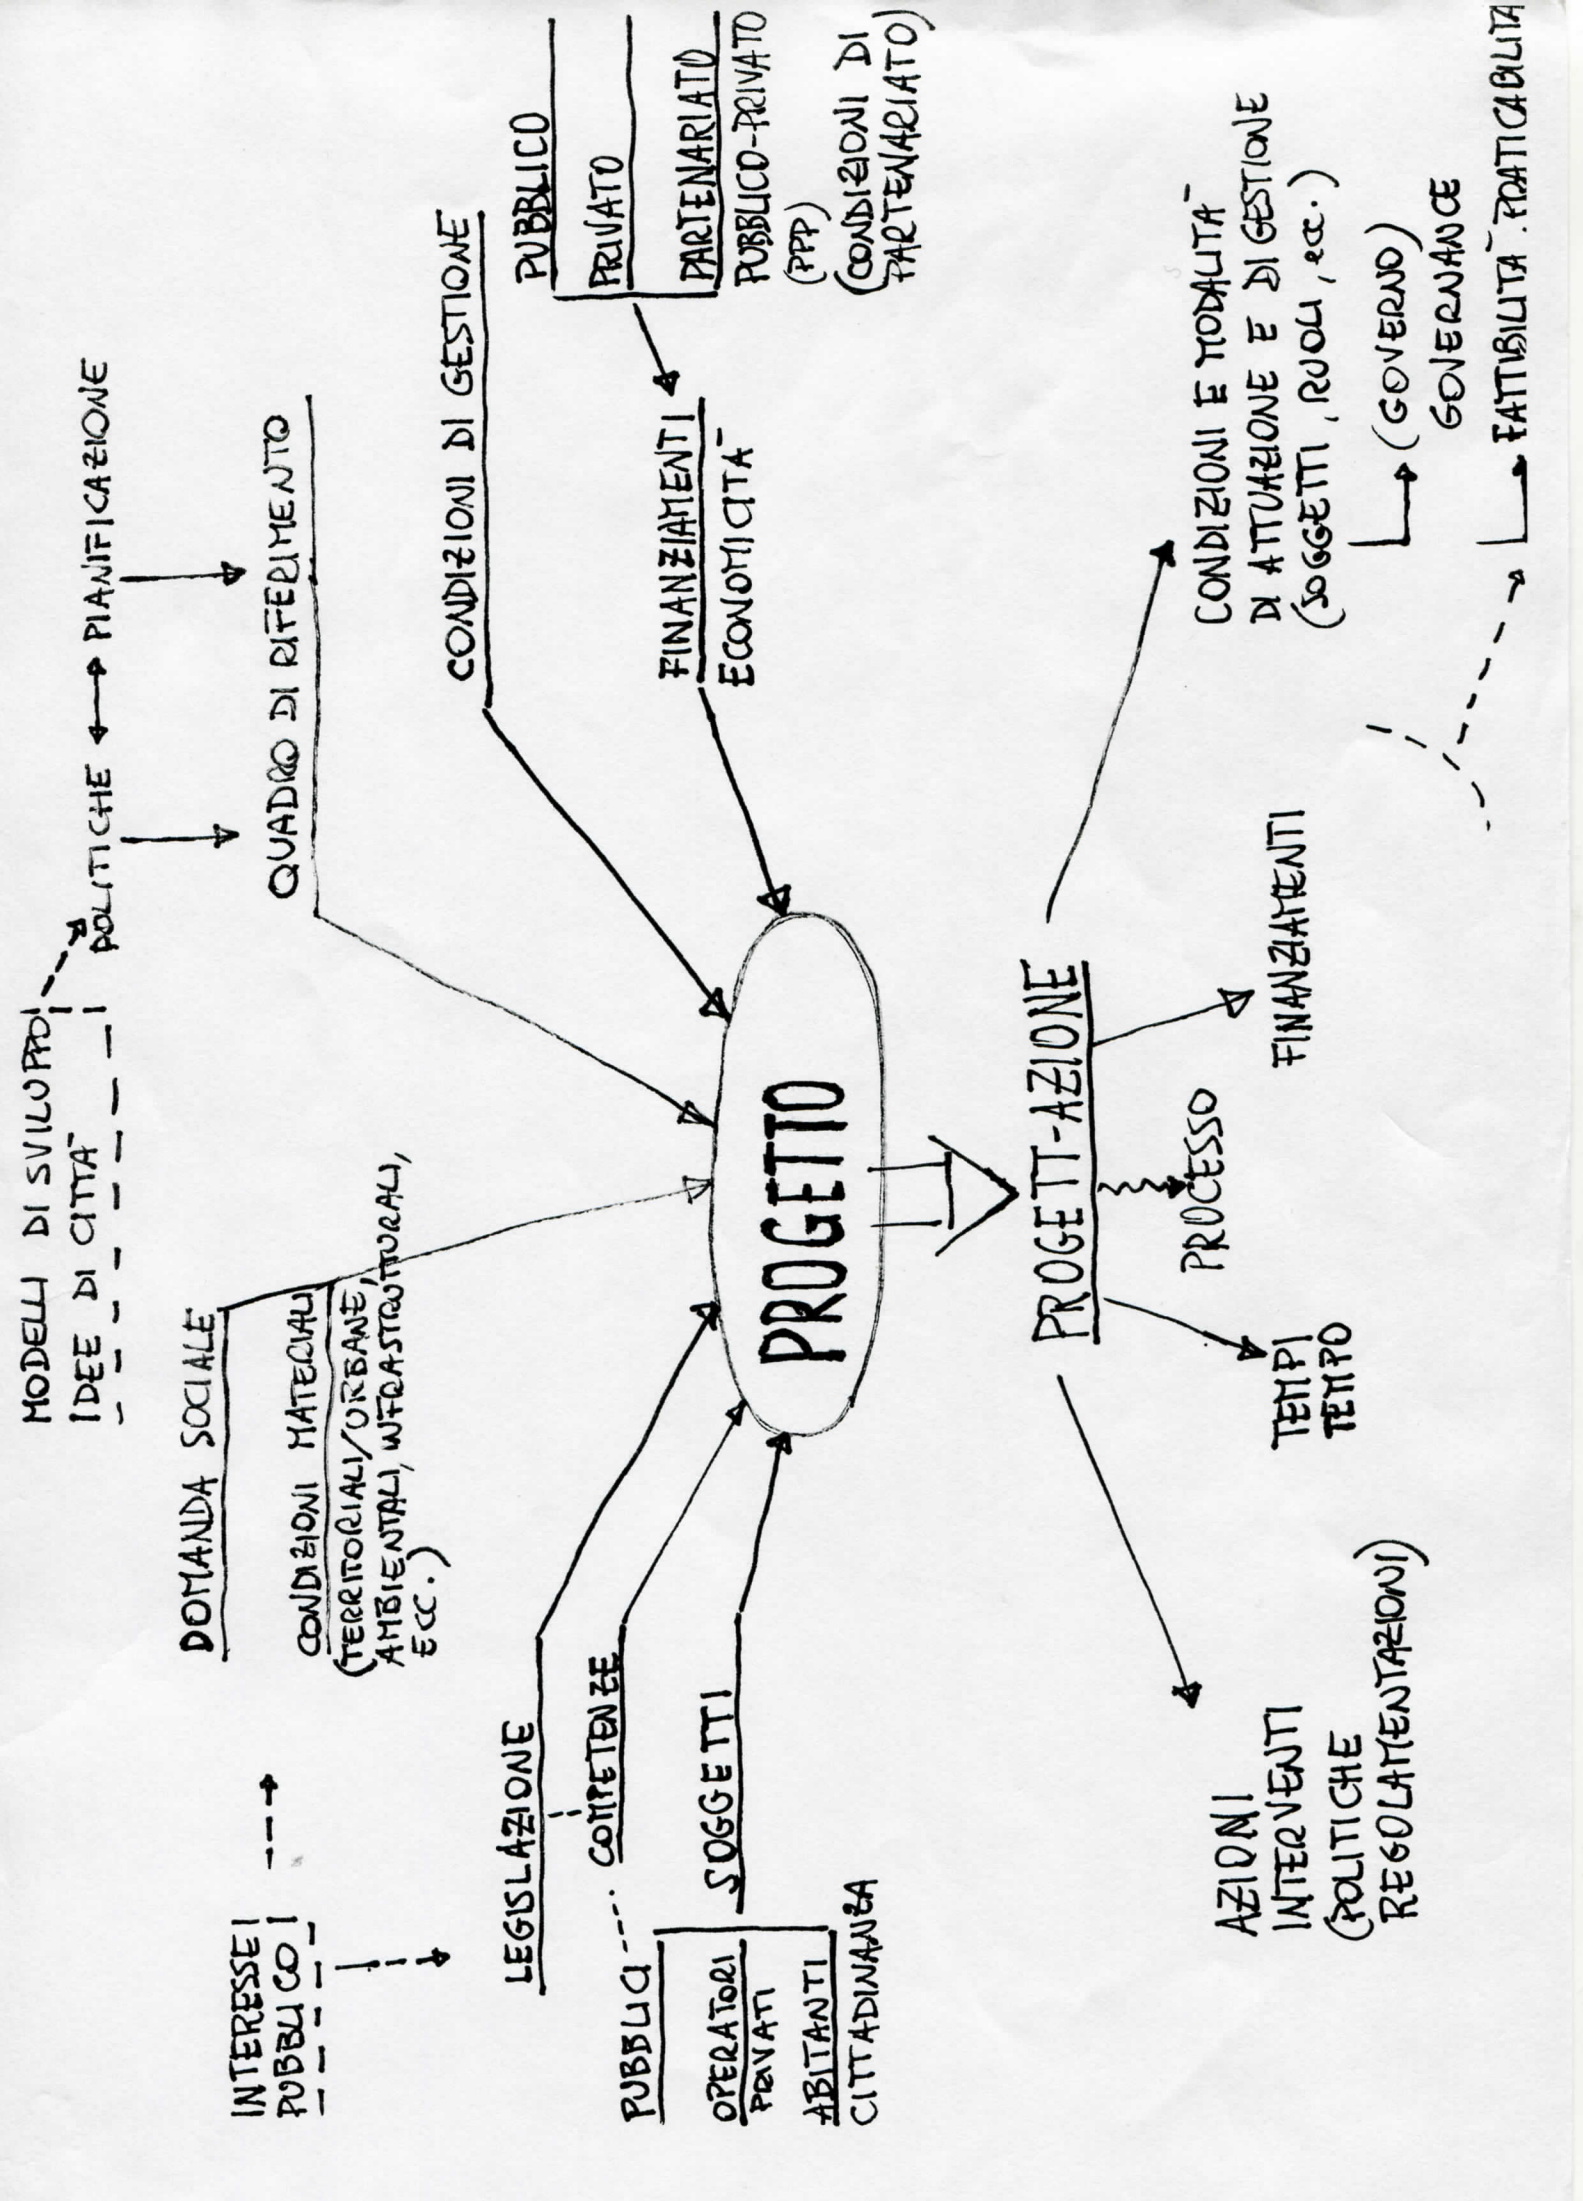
MODELLI DI SVILUPPO
IDEE DI CITTÀ

POLITICHE ⟷ PIANIFICAZIONE

QUADRO DI RIFERIMENTO

CONDIZIONI DI GESTIONE

PUBBLICO
PRIVATO
PARTENARIATO PUBBLICO-PRIVATO (PPP)
(CONDIZIONI DI PARTENARIATO)

FINANZIAMENTI
ECONOMICITÀ

CONDIZIONI E MODALITÀ DI ATTUAZIONE E DI GESTIONE (SOGGETTI, RUOLI, ecc.)

(GOVERNO)
GOVERNANCE

FATTIBILITÀ PRATICABILITÀ

INTERESSE PUBBLICO

DOMANDA SOCIALE

CONDIZIONI MATERIALI (TERRITORIALI/URBANE, AMBIENTALI, INFRASTRUTTURALI, ECC.)

PROGETTO

LEGISLAZIONE

COMPETENZE

SOGGETTI

PUBBLICI
OPERATORI PRIVATI
ABITANTI
CITTADINANZA

PROGETT-AZIONE

PROCESSO

FINANZIAMENTI

TEMPI
TEMPO

AZIONI
INTERVENTI
(POLITICHE
REGOLAMENTAZIONI)